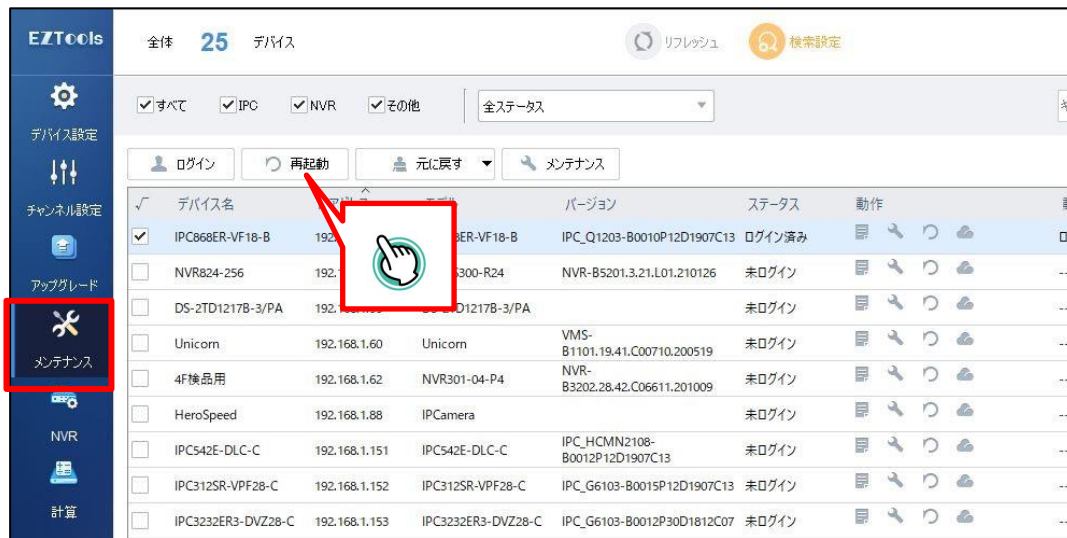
EZTools

デバイス設定

チャンネル設定

アップグレード

メンテナンス

NVR

計算

全体 25 デバイス

リフレッシュ 検索設定

すべて IPC NVR その他 全ステータス

ログイン 再起動 元に戻す メンテナンス

| デバイス名 | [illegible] | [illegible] | バージョン | ステータス | 動作 |
|---|---|---|---|---|---|
| IPC868ER-VF18-B | 192.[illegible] | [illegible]8ER-VF18-B | IPC_Q1203-B0010P12D1907C13 | ログイン済み | |
| NVR824-256 | 192.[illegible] | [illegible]300-R24 | NVR-B5201.3.21.L01.210126 | 未ログイン | |
| DS-2TD1217B-3/PA | 192.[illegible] | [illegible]D1217B-3/PA | | 未ログイン | |
| Unicorn | 192.168.1.60 | Unicorn | VMS-B1101.19.41.C00710.200519 | 未ログイン | |
| 4F検品用 | 192.168.1.62 | NVR301-04-P4 | NVR-B3202.28.42.C06611.201009 | 未ログイン | |
| HeroSpeed | 192.168.1.88 | IPCamera | | 未ログイン | |
| IPC542E-DLC-C | 192.168.1.151 | IPC542E-DLC-C | IPC_HCMN2108-B0012P12D1907C13 | 未ログイン | |
| IPC312SR-VPF28-C | 192.168.1.152 | IPC312SR-VPF28-C | IPC_G6103-B0015P12D1907C13 | 未ログイン | |
| IPC3232ER3-DVZ28-C | 192.168.1.153 | IPC3232ER3-DVZ28-C | IPC_G6103-B0012P30D1812C07 | 未ログイン | |